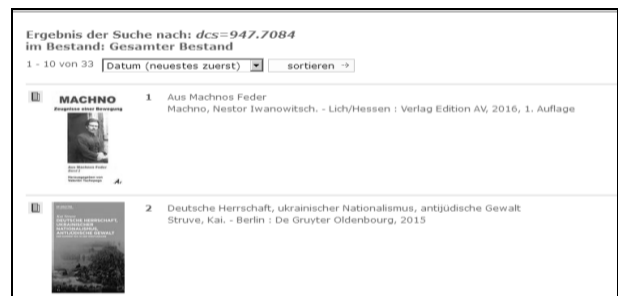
Ergebnis der Suche nach: *dcs=947.7084*
im Bestand: Gesamter Bestand

1 - 10 von 33 Datum (neuestes zuerst) sortieren →

MACHNO
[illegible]

1 Aus Machnos Feder
Machno, Nestor Iwanowitsch. - Lich/Hessen : Verlag Edition AV, 2016, 1. Auflage

DEUTSCHE HERRSCHAFT, UKRAINISCHER NATIONALISMUS, ANTIJÜDISCHE GEWALT

2 Deutsche Herrschaft, ukrainischer Nationalismus, antijüdische Gewalt
Struve, Kai. - Berlin : De Gruyter Oldenbourg, 2015